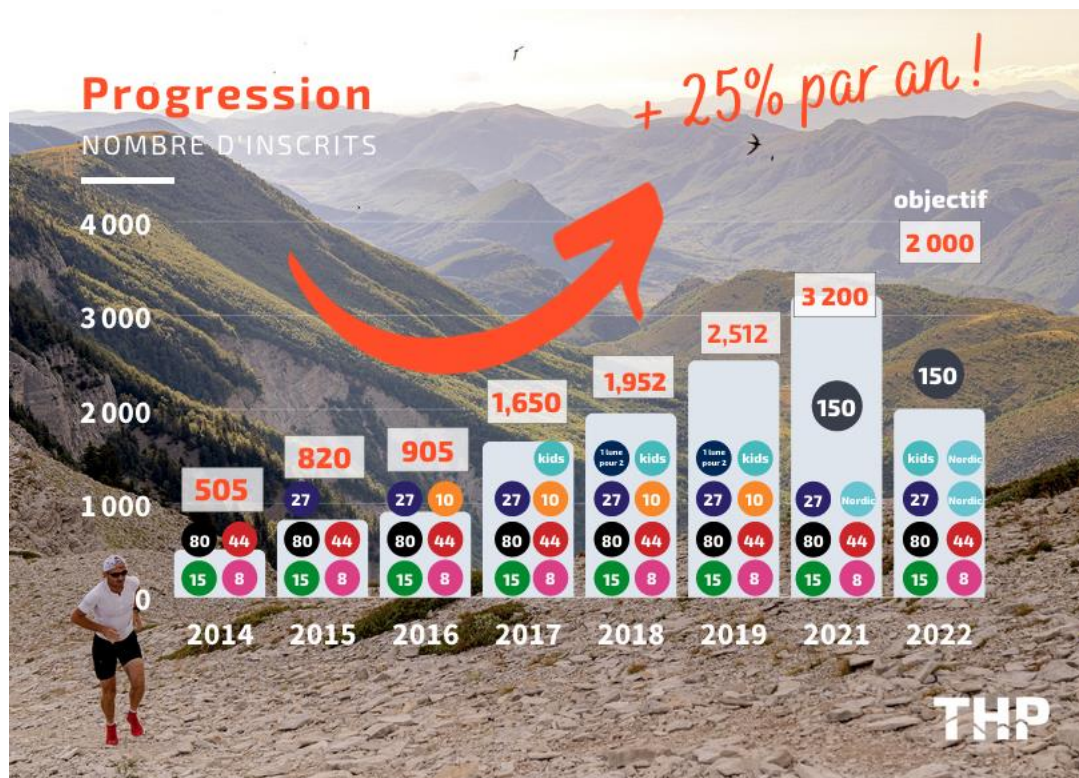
Progression

NOMBRE D'INSCRITS

+ 25% par an !

4 000

3 000

2 000

1 000

0

objectif

2 000

505

820

905

1,650

1,952

2,512

3 200

150

150

27

27

10

kids

27

10

1 lune pour 2

kids

27

10

1 lune pour 2

kids

27

10

27

Nordic

kids

Nordic

27

Nordic

80

44

15

8

80

44

15

8

80

44

15

8

80

44

15

8

80

44

15

8

80

44

15

8

80

44

15

8

80

44

15

8

2014

2015

2016

2017

2018

2019

2021

2022

THP